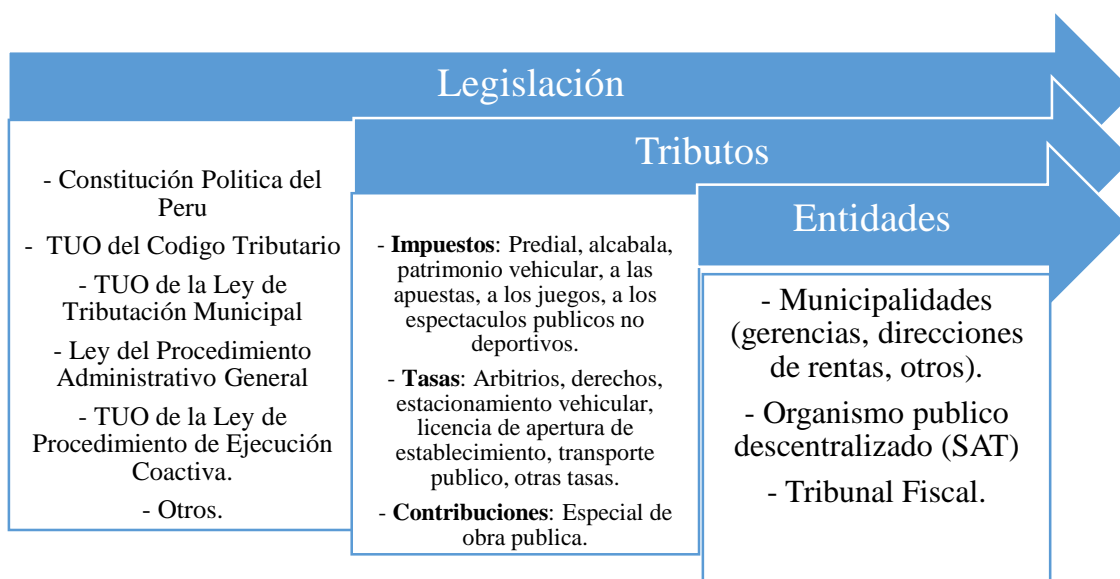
Legislación

- Constitución Politica del Peru

- TUO del Codigo Tributario

- TUO de la Ley de Tributación Municipal

- Ley del Procedimiento Administrativo General

- TUO de la Ley de Procedimiento de Ejecución Coactiva.

- Otros.

Tributos

- **Impuestos**: Predial, alcabala, patrimonio vehicular, a las apuestas, a los juegos, a los espectaculos publicos no deportivos.

- **Tasas**: Arbitrios, derechos, estacionamiento vehicular, licencia de apertura de establecimiento, transporte publico, otras tasas.

- **Contribuciones**: Especial de obra publica.

Entidades

- Municipalidades (gerencias, direcciones de rentas, otros).

- Organismo publico descentralizado (SAT)

- Tribunal Fiscal.